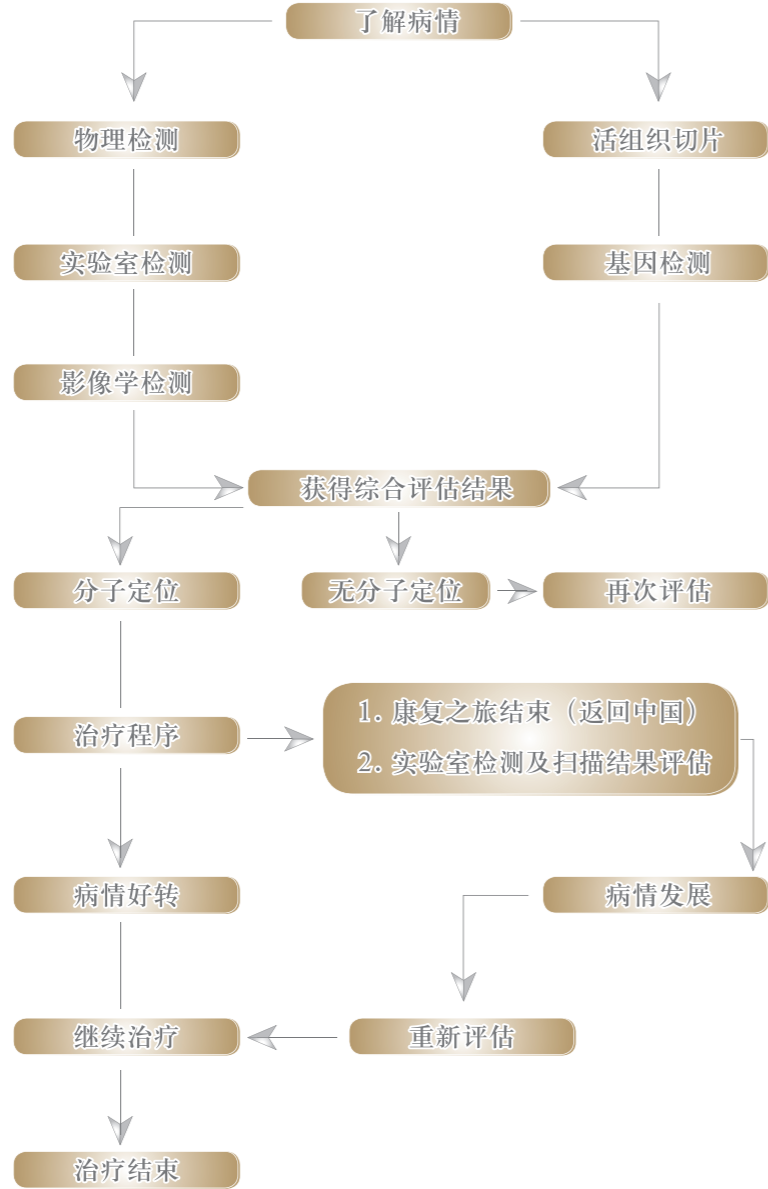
了解病情

物理检测

活组织切片

实验室检测

基因检测

影像学检测

获得综合评估结果

分子定位

无分子定位

再次评估

治疗程序

1. 康复之旅结束（返回中国）
2. 实验室检测及扫描结果评估

病情好转

病情发展

继续治疗

重新评估

治疗结束